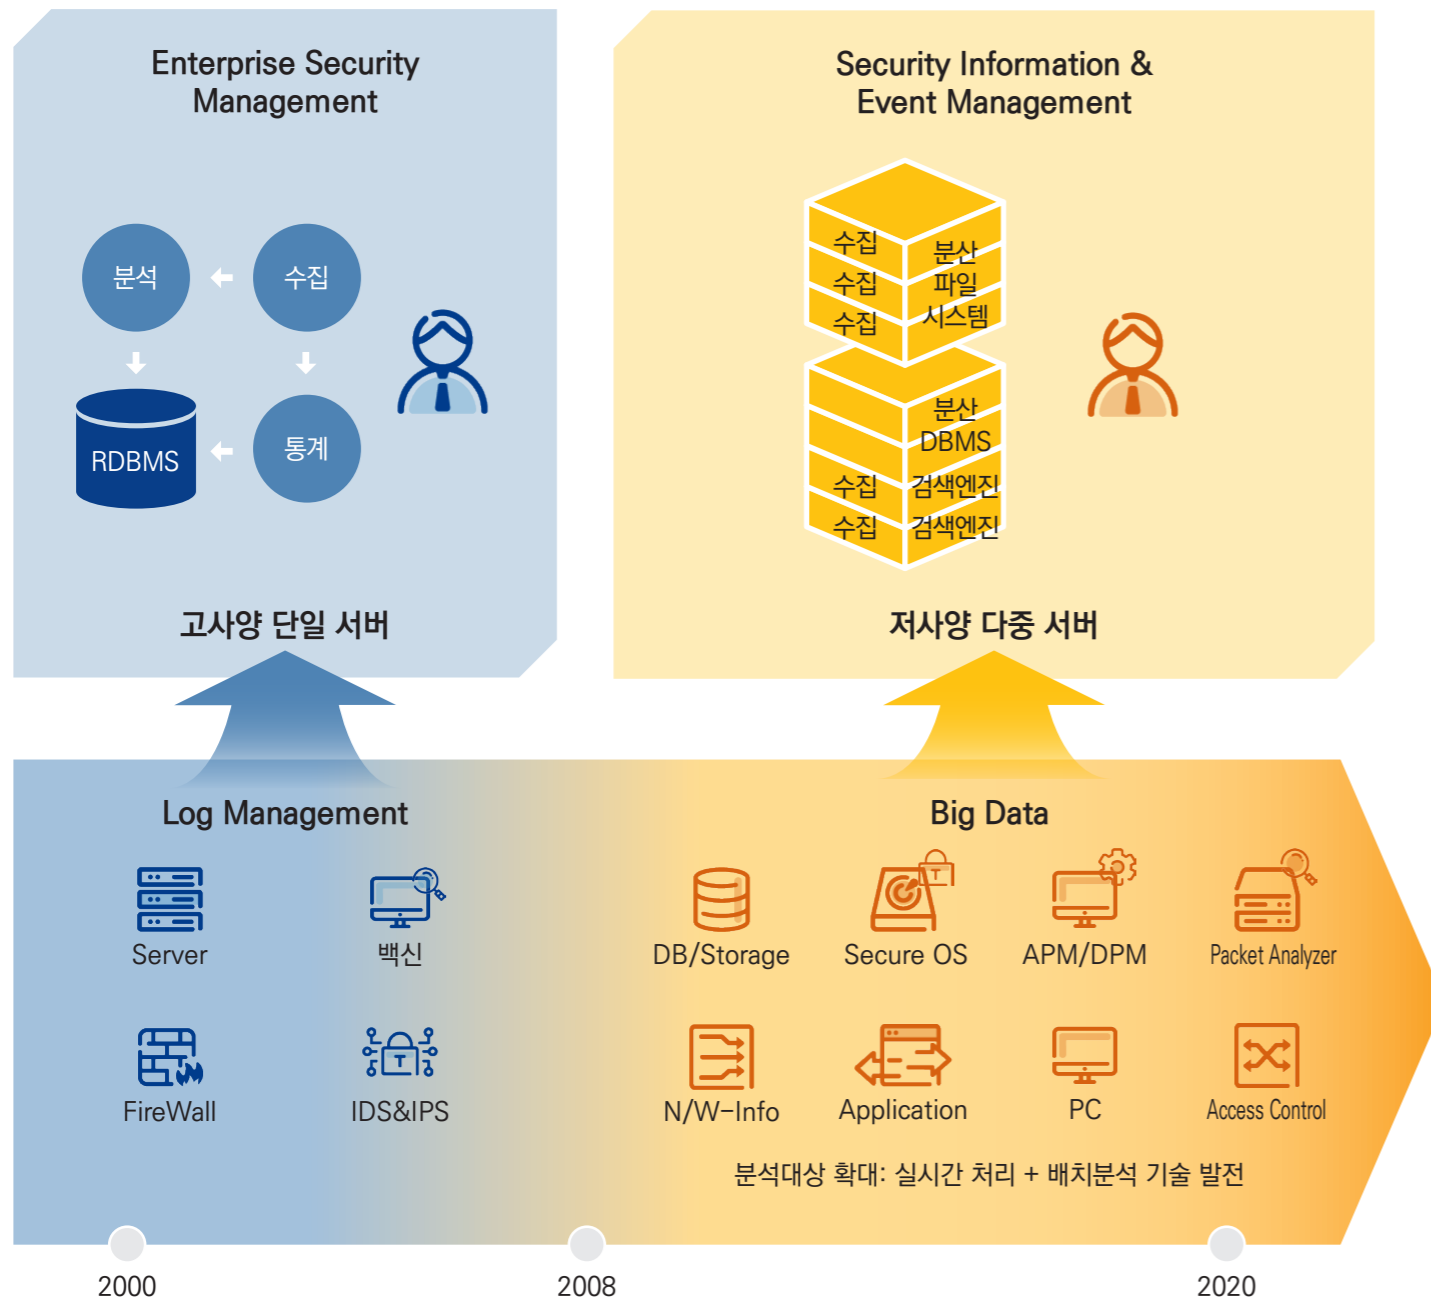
Enterprise Security Management

분석

수집

RDBMS

통계

고사양 단일 서버

Security Information & Event Management

수집
수집
수집

분산
파일
시스템

분산
DBMS

수집
수집

검색엔진
검색엔진

저사양 다중 서버

Log Management

Server

백신

FireWall

IDS&IPS

Big Data

DB/Storage

Secure OS

APM/DPM

Packet Analyzer

N/W-Info

Application

PC

Access Control

분석대상 확대: 실시간 처리 + 배치분석 기술 발전

2000

2008

2020